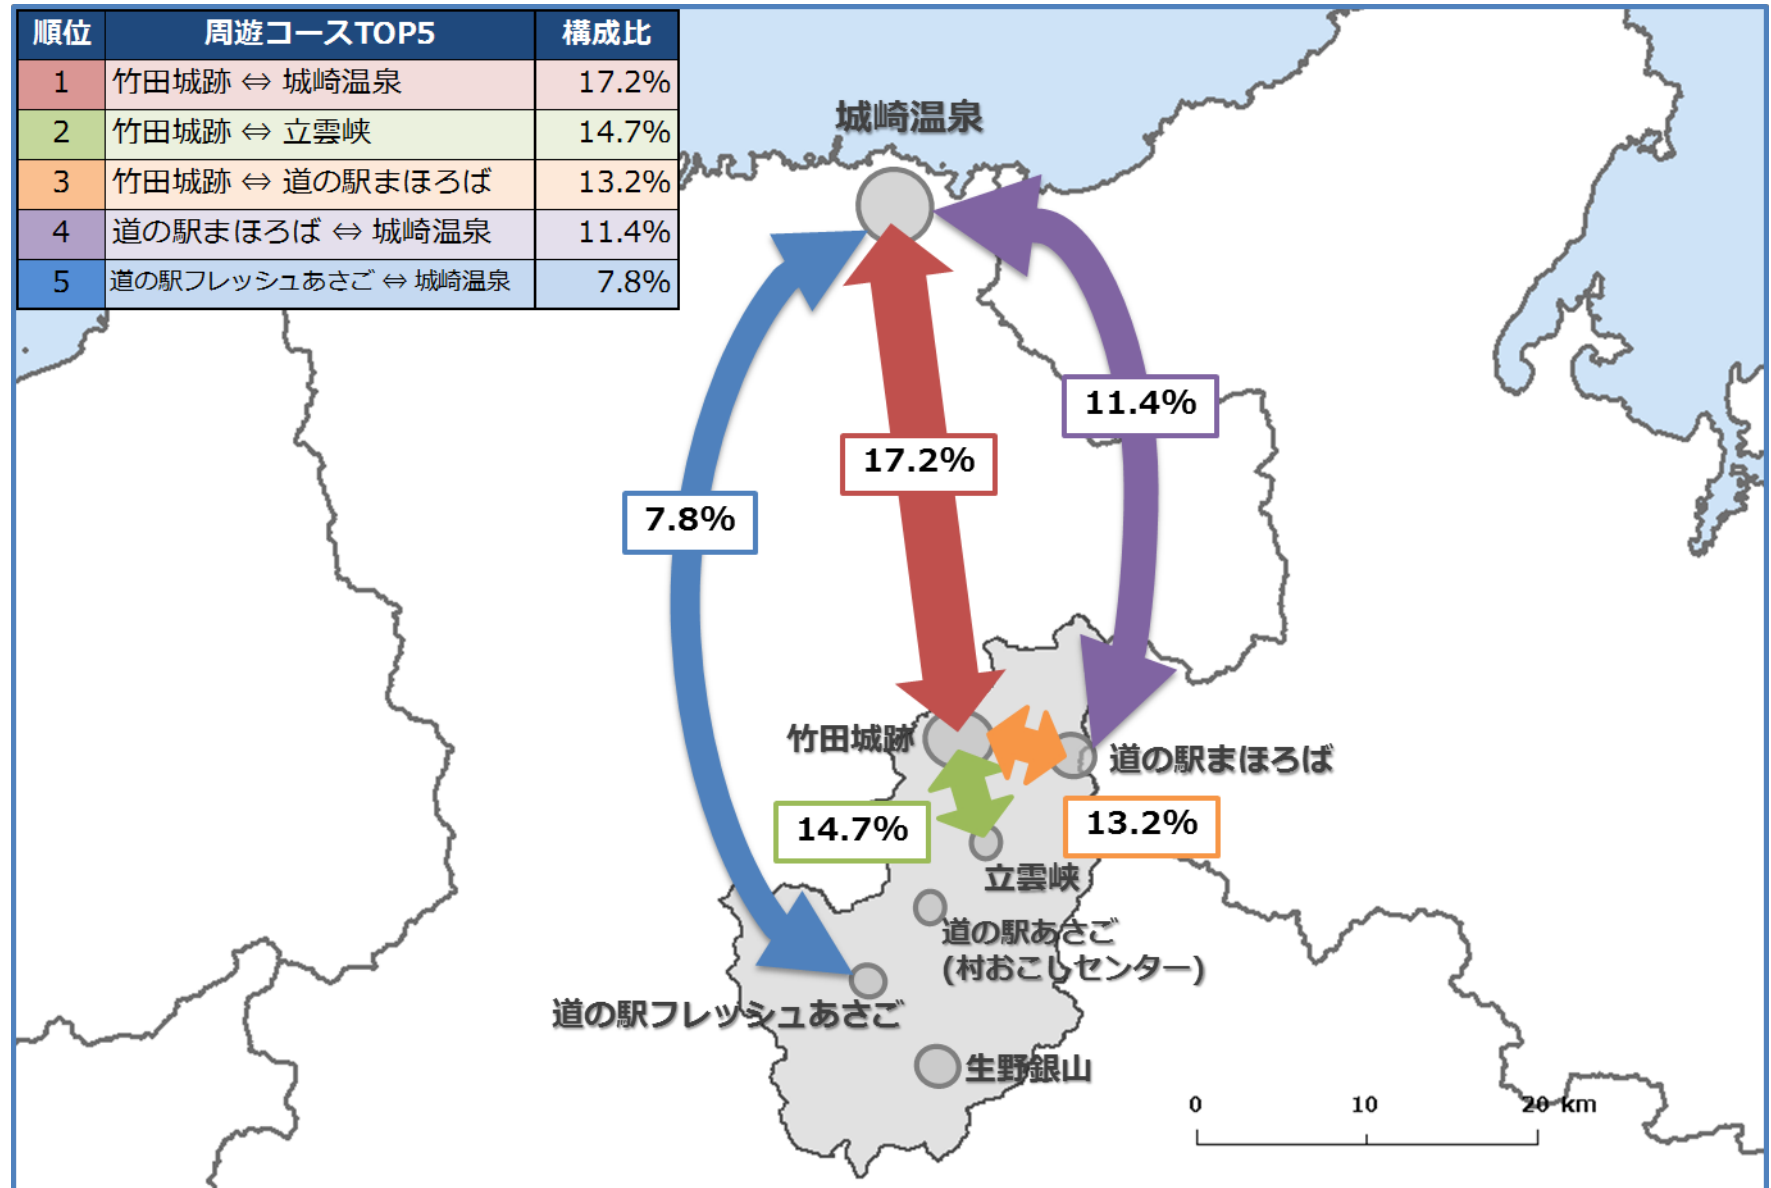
| 順位 | 周遊コースTOP5 | 構成比 |
|---|---|---|
| 1 | 竹田城跡 ⇔ 城崎温泉 | 17.2% |
| 2 | 竹田城跡 ⇔ 立雲峡 | 14.7% |
| 3 | 竹田城跡 ⇔ 道の駅まほろば | 13.2% |
| 4 | 道の駅まほろば ⇔ 城崎温泉 | 11.4% |
| 5 | 道の駅フレッシュあさご ⇔ 城崎温泉 | 7.8% |

城崎温泉

11.4%

17.2%

7.8%

竹田城跡

道の駅まほろば

14.7%

13.2%

立雲峡

道の駅あさご
(村おこしセンター)

道の駅フレッシュあさご

生野銀山

0 10 20 km